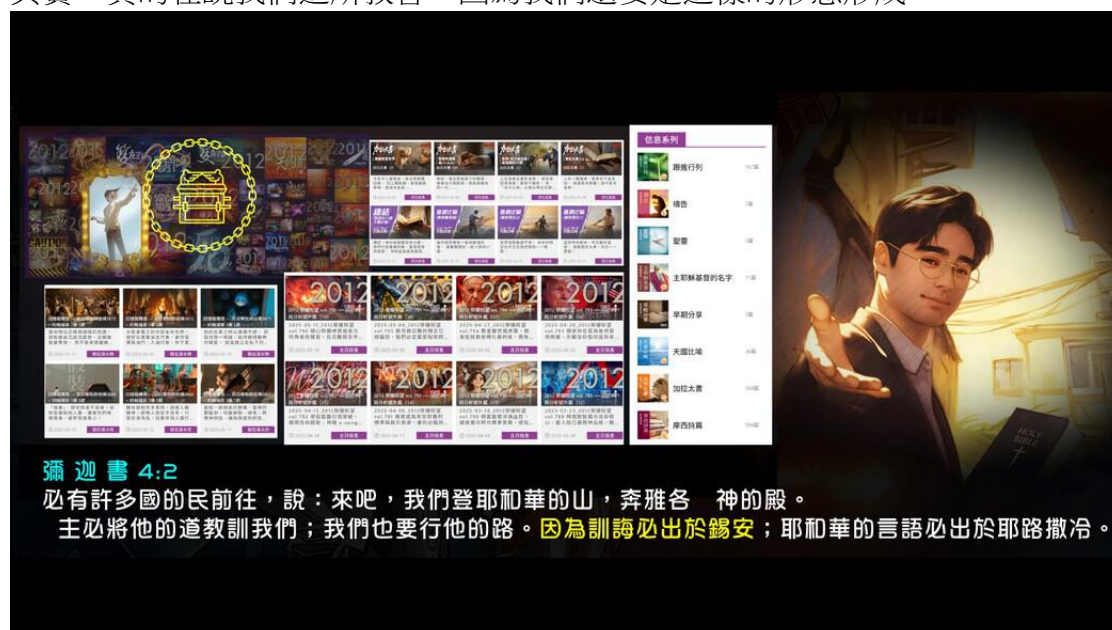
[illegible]

信息系列

跟隨行列

禱告

聖靈

主耶穌基督的名字

早期分享

天國比喻

加拉太書

摩西詩篇

2012

彌迦書 4:2

必有許多國的民前往，說：來吧，我們登耶和華的山，奔雅各 神的殿。

主必將他的道教訓我們；我們也要行他的路。因為訓誨必出於錫安；耶和華的言語必出於耶路撒冷。